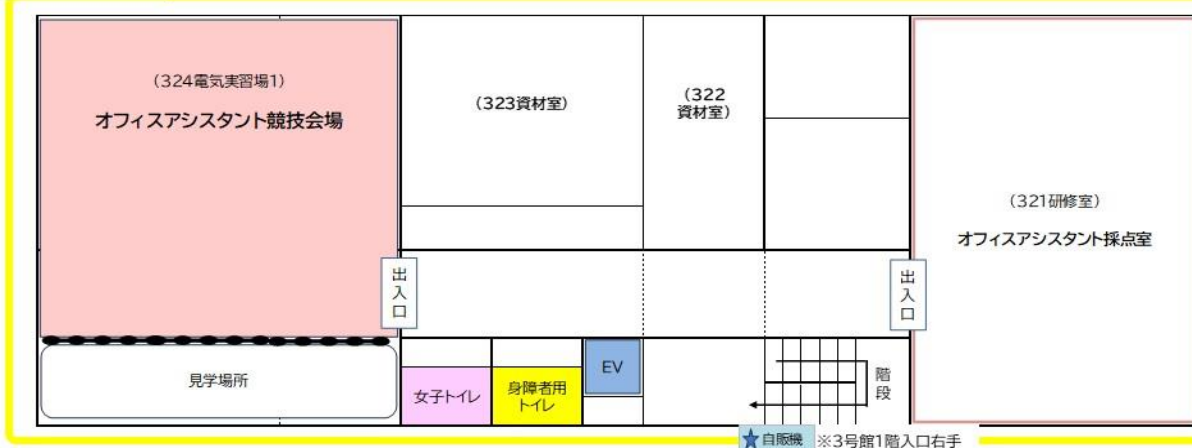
(324電気実習場1)
オフィスアシスタント競技会場

(323資材室)

(322
資材室)

(321研修室)
オフィスアシスタント採点室

出入口

出入口

見学場所

女子トイレ

身障者用トイレ

EV

階段

★自販機 ※3号館1階入口右手